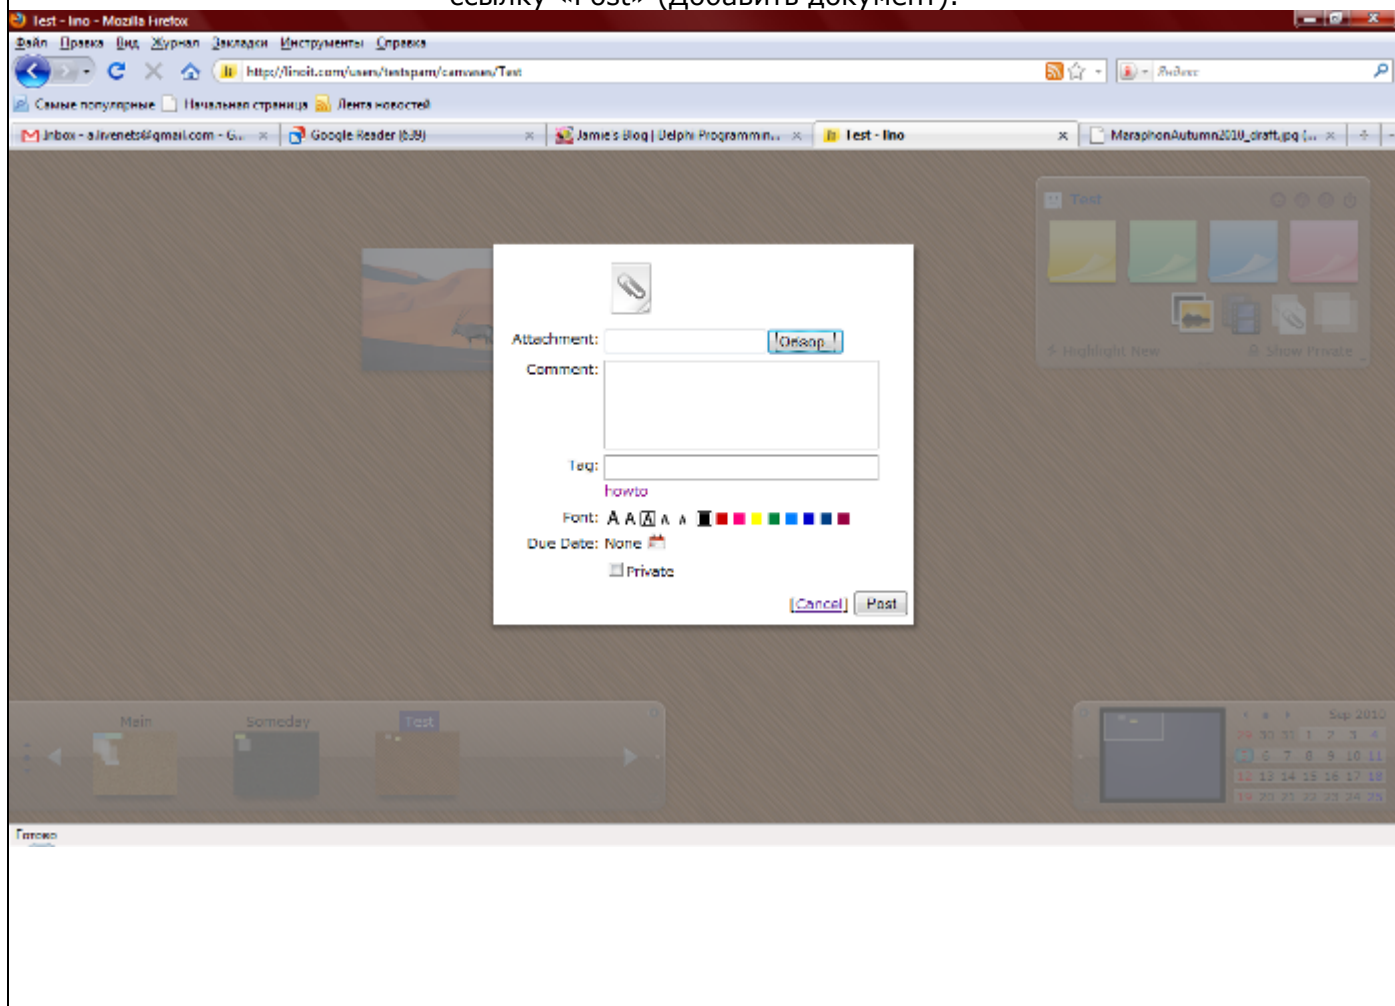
ссылку «Post» (Добавить документ).

Test - lino - Mozilla Firefox

Файл Правка Вид Журнал Закладки Инструменты Справка

http://linoit.com/users/testspam/canvases/Test

Яндекс

Самые популярные Начальная страница Лента новостей

Inbox - a.livenets@gmail.com - G... Google Reader (639) Jamie's Blog | Delphi Programmin... Test - lino MarathonAutumn2010_draft.jpg (...

Test

Highlight New Show Private

Attachment: Обзор...

Comment:

Tag:

howto

Font: A A A A A

Due Date: None

Private

Cancel Post

Main Someday Test

Sep 2010

29 30 31 1 2 3 4
5 6 7 8 9 10 11
12 13 14 15 16 17 18
19 20 21 22 23 24 25

Готово